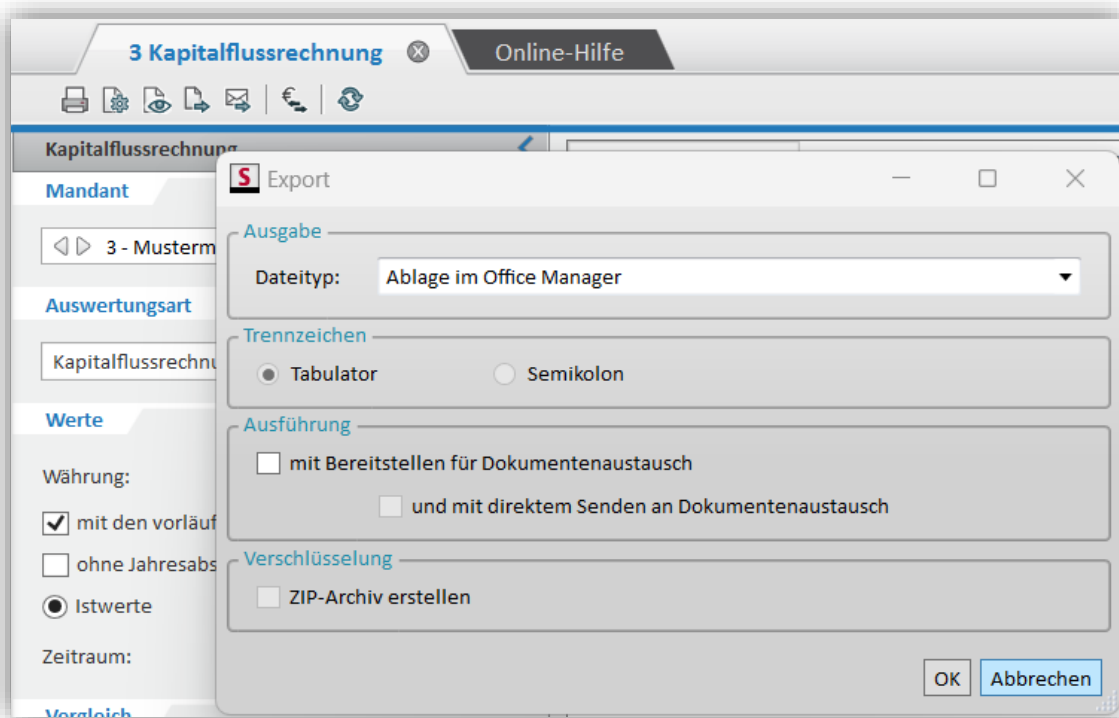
3 Kapitalflussrechnung
Online-Hilfe

Kapitalflussrechnung
Mandant
3 - Musterm
Auswertungsart
Kapitalflussrechnu
Werte
Währung:
mit den vorläuf
ohne Jahresabs
Istwerte
Zeitraum:
Vergleich

S Export

Ausgabe
Dateityp: Ablage im Office Manager

Trennzeichen
Tabulator
Semikolon

Ausführung
mit Bereitstellen für Dokumentenaustausch
und mit direktem Senden an Dokumentenaustausch

Verschlüsselung
ZIP-Archiv erstellen

OK
Abbrechen